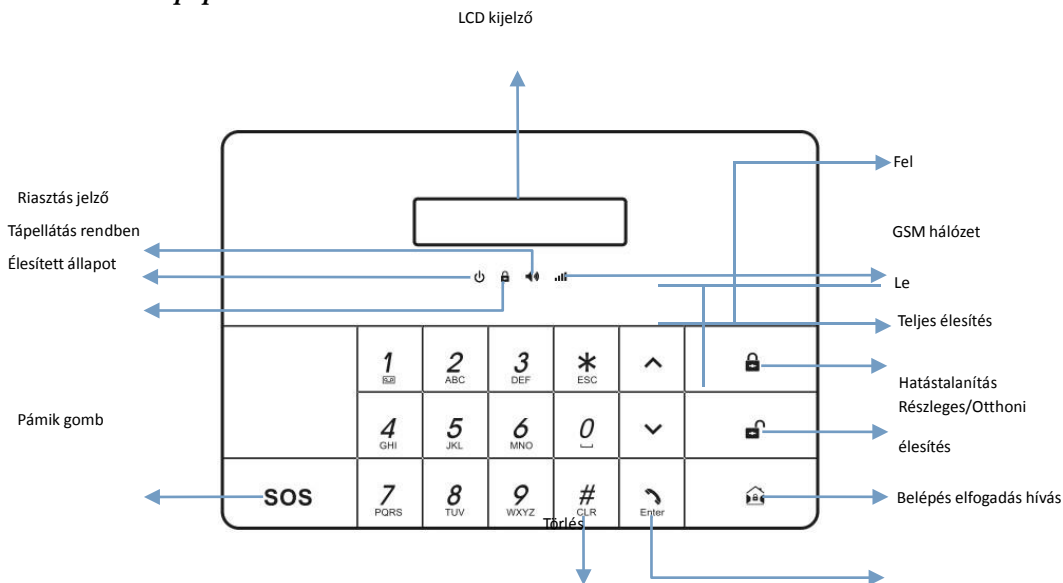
LCD kijelző

Fel

Riasztás jelző

Tápellátás rendben

GSM hálózet

Élesített állapot

Le

Teljes élesítés

Hatástalanítás

Részleges/Otthoni

Pámik gomb

élesítés

Belépés elfogadás hívás

1
2 ABC
3 DEF
* ESC
4 GHI
5 JKL
6 MNO
0
7 PQRS
8 TUV
9 WXYZ
# CLR
Enter
SOS

Törlés